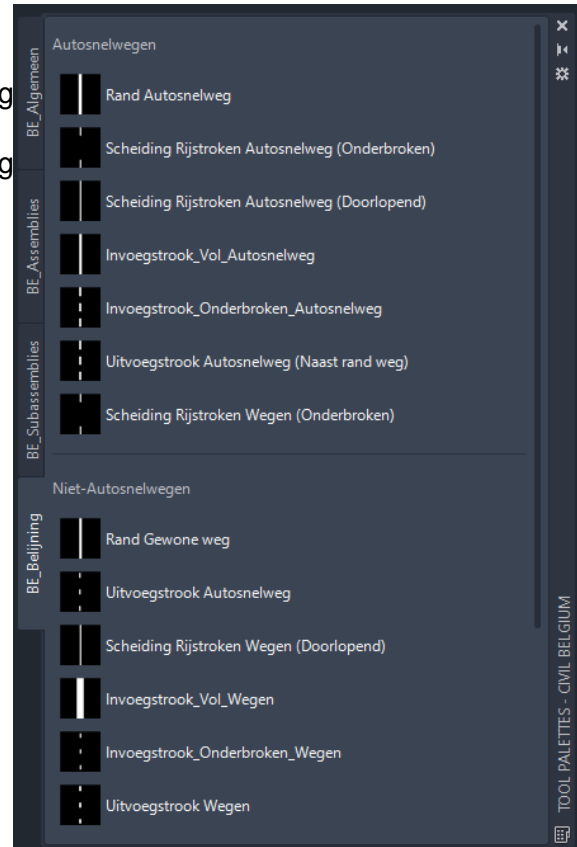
BE_Algemeen
BE_Assemblies
BE_Subassemblies
BE_Belijning

Autosnelwegen

Rand Autosnelweg

Scheiding Rijstroken Autosnelweg (Onderbroken)

Scheiding Rijstroken Autosnelweg (Doorlopend)

Invoegstrook_Vol_Autosnelweg

Invoegstrook_Onderbroken_Autosnelweg

Uitvoegstrook Autosnelweg (Naast rand weg)

Scheiding Rijstroken Wegen (Onderbroken)

Niet-Autosnelwegen

Rand Gewone weg

Uitvoegstrook Autosnelweg

Scheiding Rijstroken Wegen (Doorlopend)

Invoegstrook_Vol_Wegen

Invoegstrook_Onderbroken_Wegen

Uitvoegstrook Wegen

TOOL PALETTES - CIVIL BELGIUM